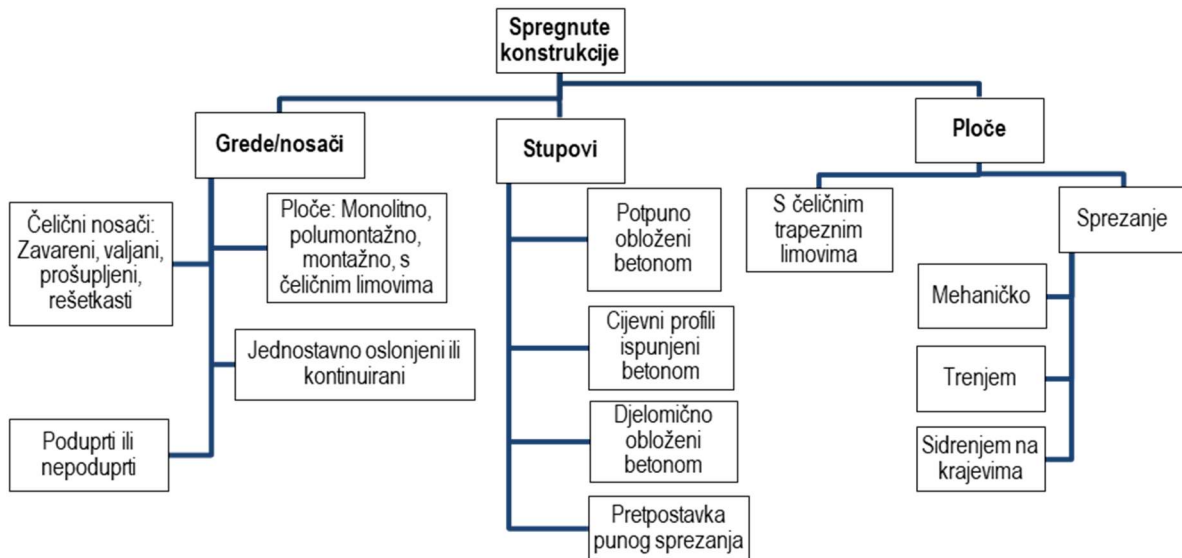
Spregnute konstrukcije

Grede/nosači

Čelični nosači: Zavareni, valjani, prošupljeni, rešetkasti

Ploče: Monolitno, polumontažno, montažno, s čeličnim limovima

Jednostavno oslonjeni ili kontinuirani

Poduprti ili nepoduprti

Stupovi

Potpuno obloženi betonom

Cijevni profili ispunjeni betonom

Djelomično obloženi betonom

Pretpostavka punog sprezanja

Ploče

S čeličnim trapeznim limovima

Sprezanje

Mehaničko

Trenjem

Sidrenjem na krajevima